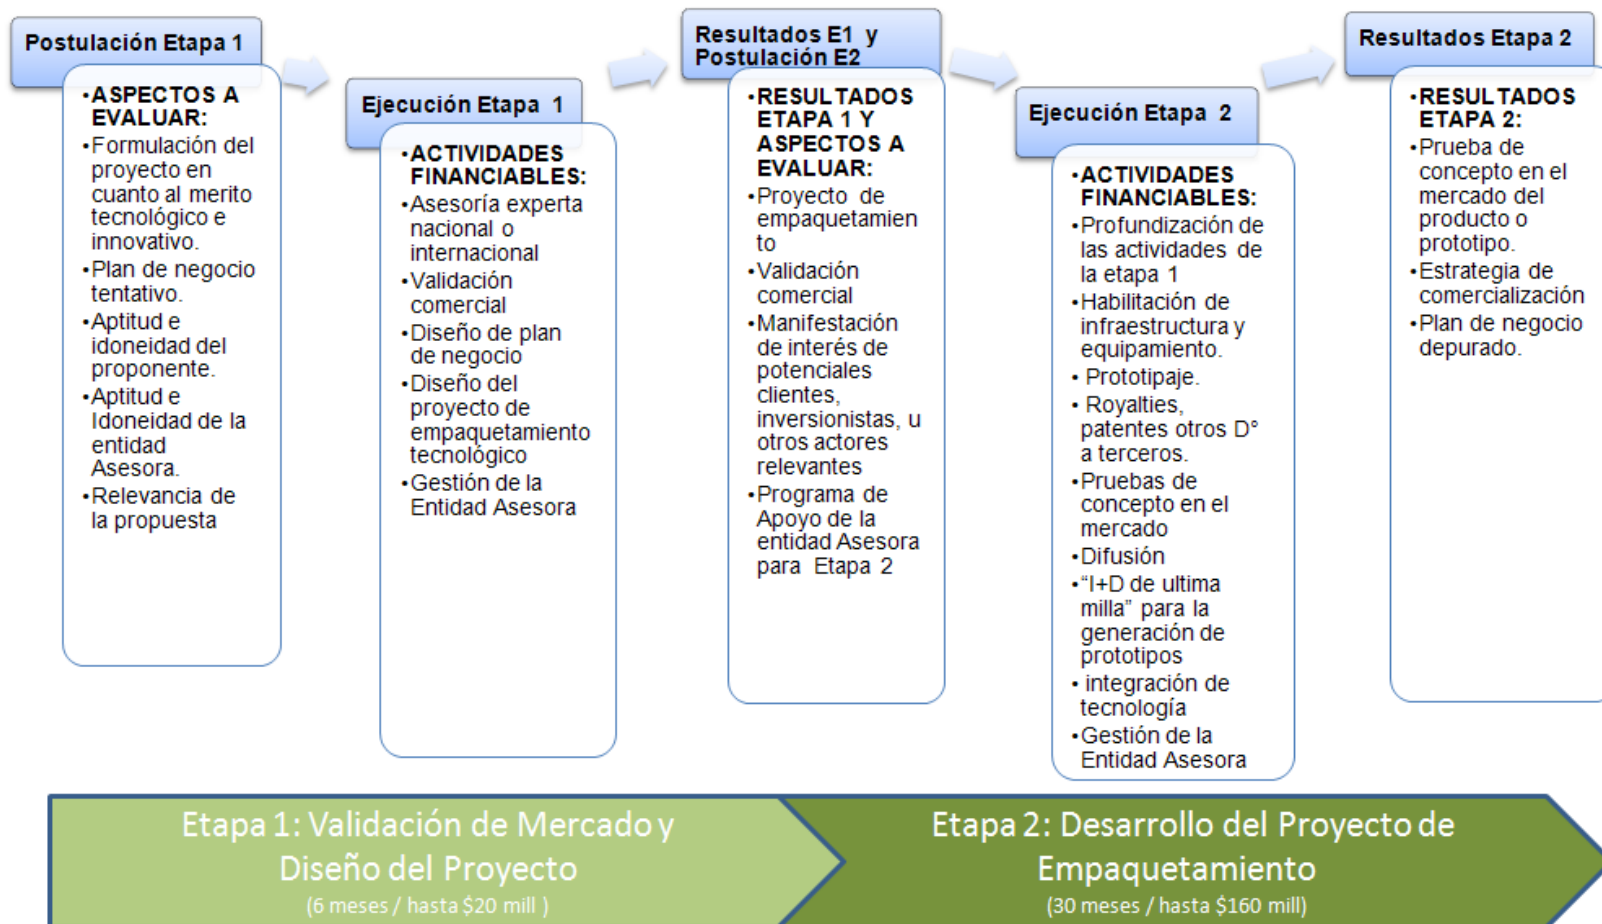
Postulación Etapa 1

•ASPECTOS A EVALUAR:
•Formulación del proyecto en cuanto al merito tecnológico e innovativo.
•Plan de negocio tentativo.
•Aptitud e idoneidad del proponente.
•Aptitud e Idoneidad de la entidad Asesora.
•Relevancia de la propuesta

Ejecución Etapa 1

•ACTIVIDADES FINANCIABLES:
•Asesoría experta nacional o internacional
•Validación comercial
•Diseño de plan de negocio
•Diseño del proyecto de empaquetamiento tecnológico
•Gestión de la Entidad Asesora

Resultados E1 y Postulación E2

•RESULTADOS ETAPA 1 Y ASPECTOS A EVALUAR:
•Proyecto de empaquetamiento
•Validación comercial
•Manifestación de interés de potenciales clientes, inversionistas, u otros actores relevantes
•Programa de Apoyo de la entidad Asesora para Etapa 2

Ejecución Etapa 2

•ACTIVIDADES FINANCIABLES:
•Profundización de las actividades de la etapa 1
•Habilitación de infraestructura y equipamiento.
• Prototipaje.
• Royalties, patentes otros D° a terceros.
•Pruebas de concepto en el mercado
•Difusión
•"I+D de ultima milla" para la generación de prototipos
• integración de tecnología
•Gestión de la Entidad Asesora

Resultados Etapa 2

•RESULTADOS ETAPA 2:
•Prueba de concepto en el mercado del producto o prototipo.
•Estrategia de comercialización
•Plan de negocio depurado.

Etapa 1: Validación de Mercado y Diseño del Proyecto
(6 meses / hasta $20 mill )

Etapa 2: Desarrollo del Proyecto de Empaquetamiento
(30 meses / hasta $160 mill)